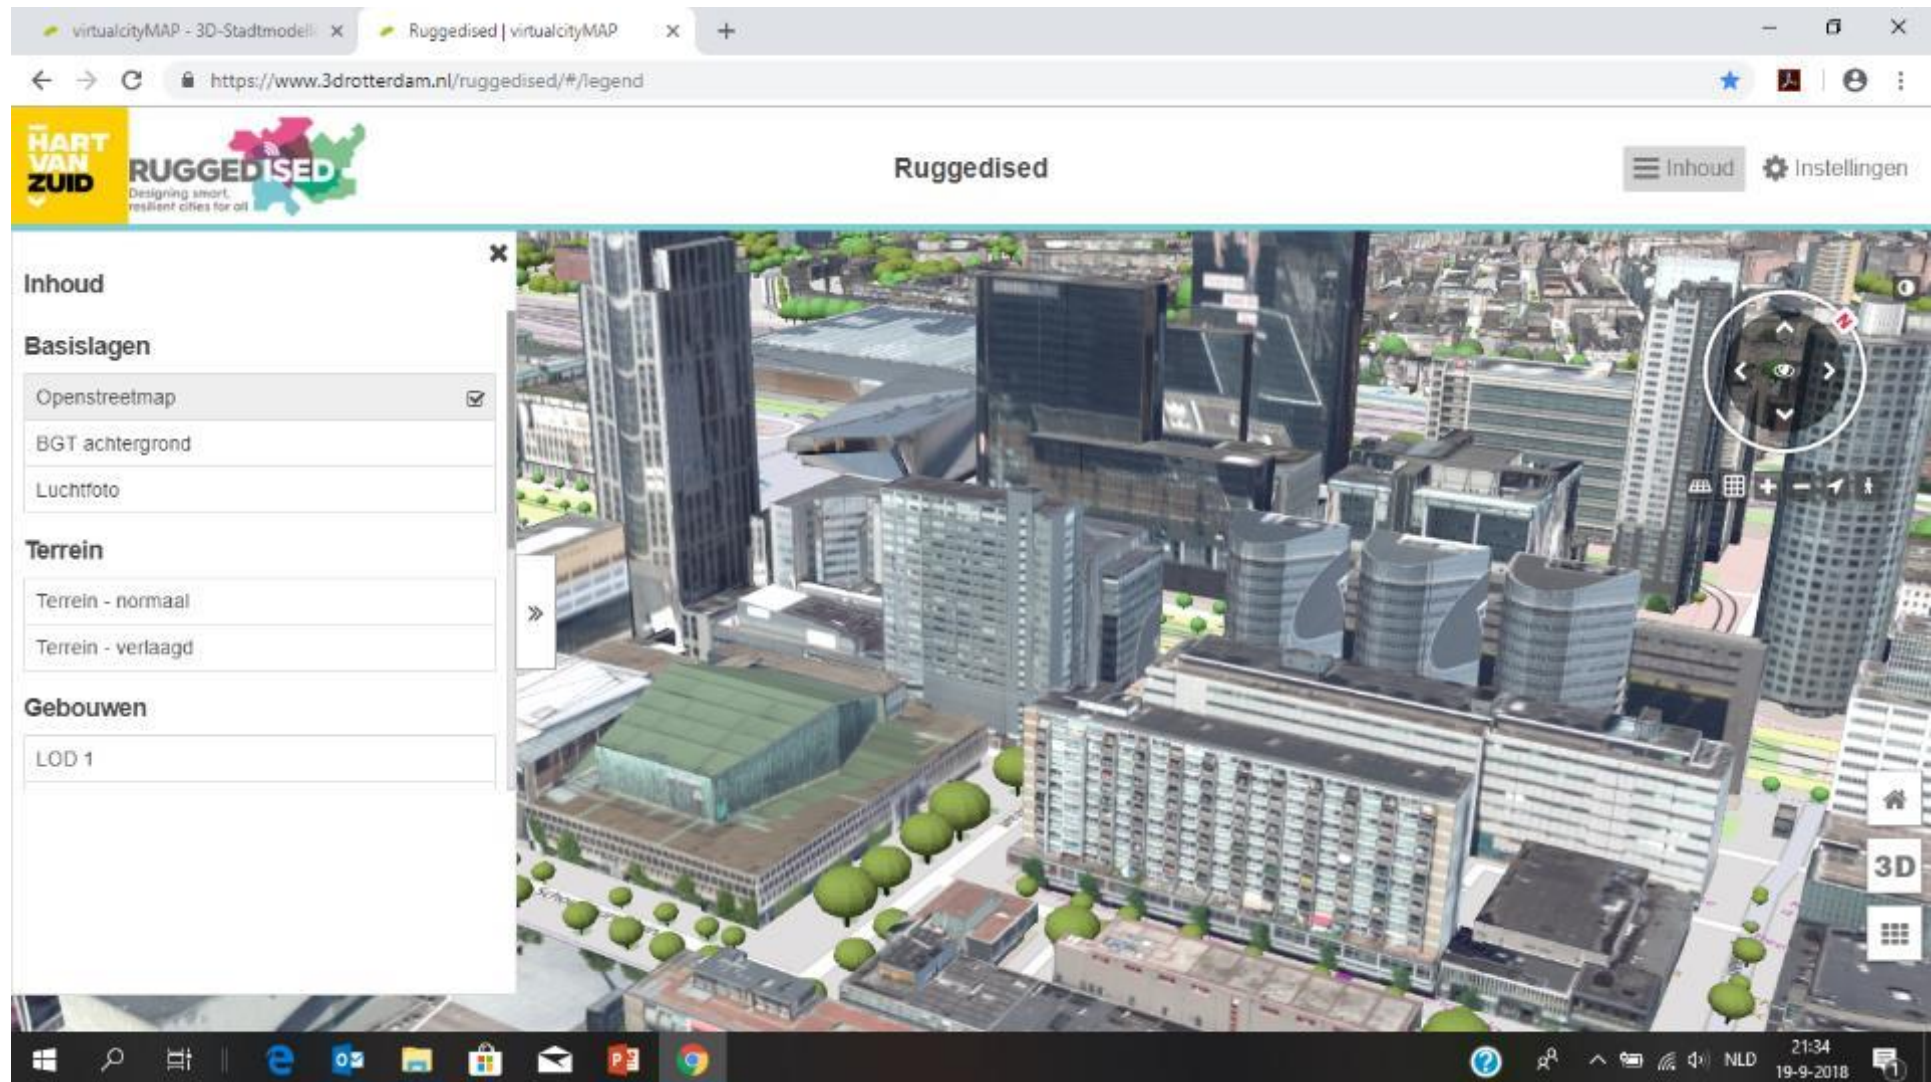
virtualcityMAP - 3D-Stadtmodell ×
Ruggedised | virtualcityMAP ×
+

https://www.3drotterdam.nl/ruggedised/#/legend

HART VAN ZUID
RUGGEDISED
Designing smart, resilient cities for all

Ruggedised

Inhoud
Instellingen

Inhoud

Basislagen

Openstreetmap
BGT achtergrond
Luchtfoto

Terrein

Terrein - normaal
Terrein - verlaagd

Gebouwen

LOD 1

N

3D

NLD
21:34
19-9-2018